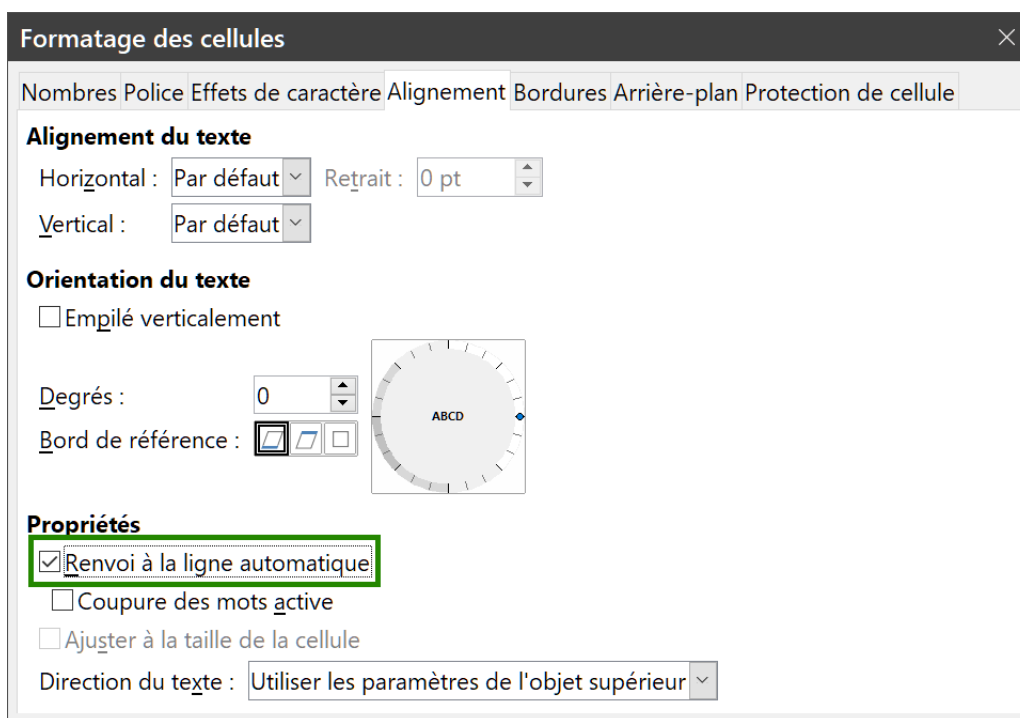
Formatage des cellules

Nombres Police Effets de caractère Alignement Bordures Arrière-plan Protection de cellule

Alignement du texte

Horizontal : Par défaut Retrait : 0 pt

Vertical : Par défaut

Orientation du texte

Empilé verticalement

Degrés : 0

ABCD

Bord de référence :

Propriétés

Renvoi à la ligne automatique

Coupure des mots active

Ajuster à la taille de la cellule

Direction du texte : Utiliser les paramètres de l'objet supérieur